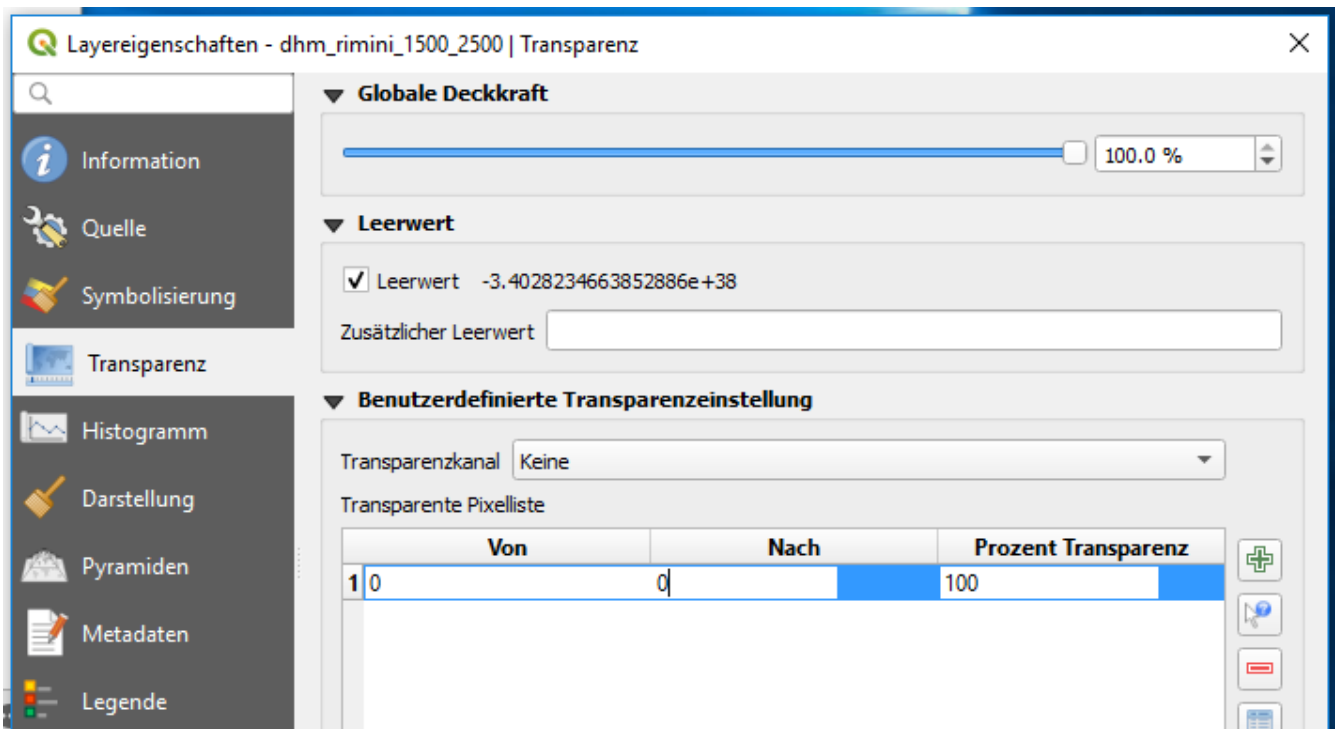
Layereigenschaften - dhm_rimini_1500_2500 | Transparenz

Information
Quelle
Symbolisierung
Transparenz
Histogramm
Darstellung
Pyramiden
Metadaten
Legende

Globale Deckkraft

100.0 %

Leerwert

Leerwert -3.4028234663852886e+38

Zusätzlicher Leerwert

Benutzerdefinierte Transparenzeinstellung

Transparenzkanal Keine

Transparente Pixelliste

| | Von | Nach | Prozent Transparenz |
|---|---|---|---|
| 1 | 0 | 0 | 100 |